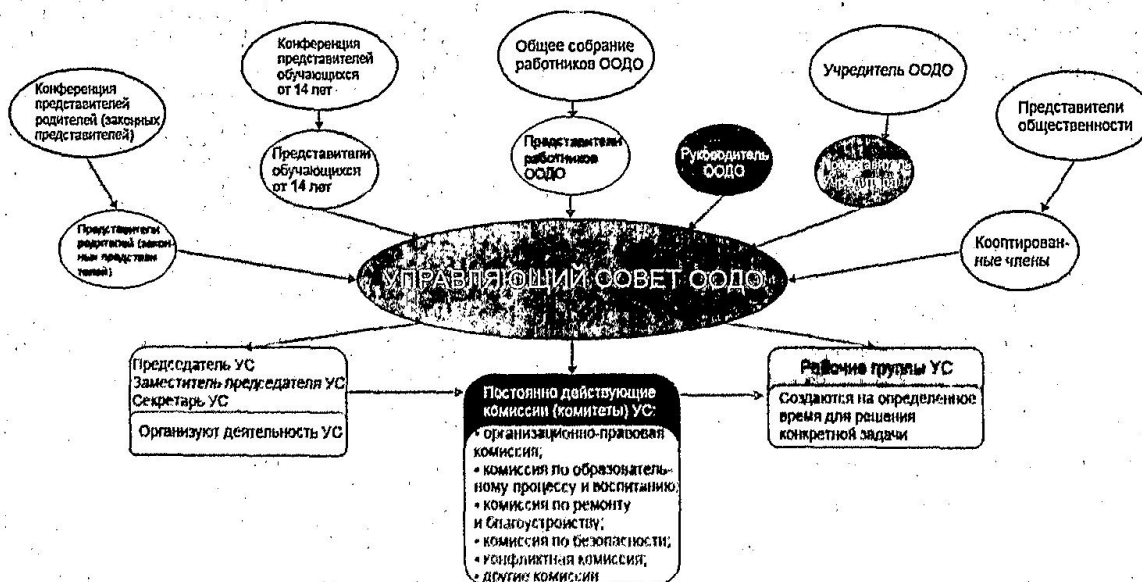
Конференция представителей родителей (законных представителей)

Конференция представителей обучающихся от 14 лет

Общее собрание работников ООДО

Учредитель ООДО

Представители общественности

Представители обучающихся от 14 лет

Представители работников ООДО

Руководитель ООДО

Представитель учредителя

Представители родителей (законных представителей)

УПРАВЛЯЮЩИЙ СОВЕТ ООДО

Кооптированные члены

Председатель УС
Заместитель председателя УС
Секретарь УС

Организуют деятельность УС

Постоянно действующие комиссии (комитеты) УС:
• организационно-правовая комиссия;
• комиссия по образовательному процессу и воспитанию;
• комиссия по ремонту и благоустройству;
• комиссия по безопасности;
• конфликтная комиссия;
• другие комиссии

Рабочие группы УС

Создаются на определенное время для решения конкретной задачи